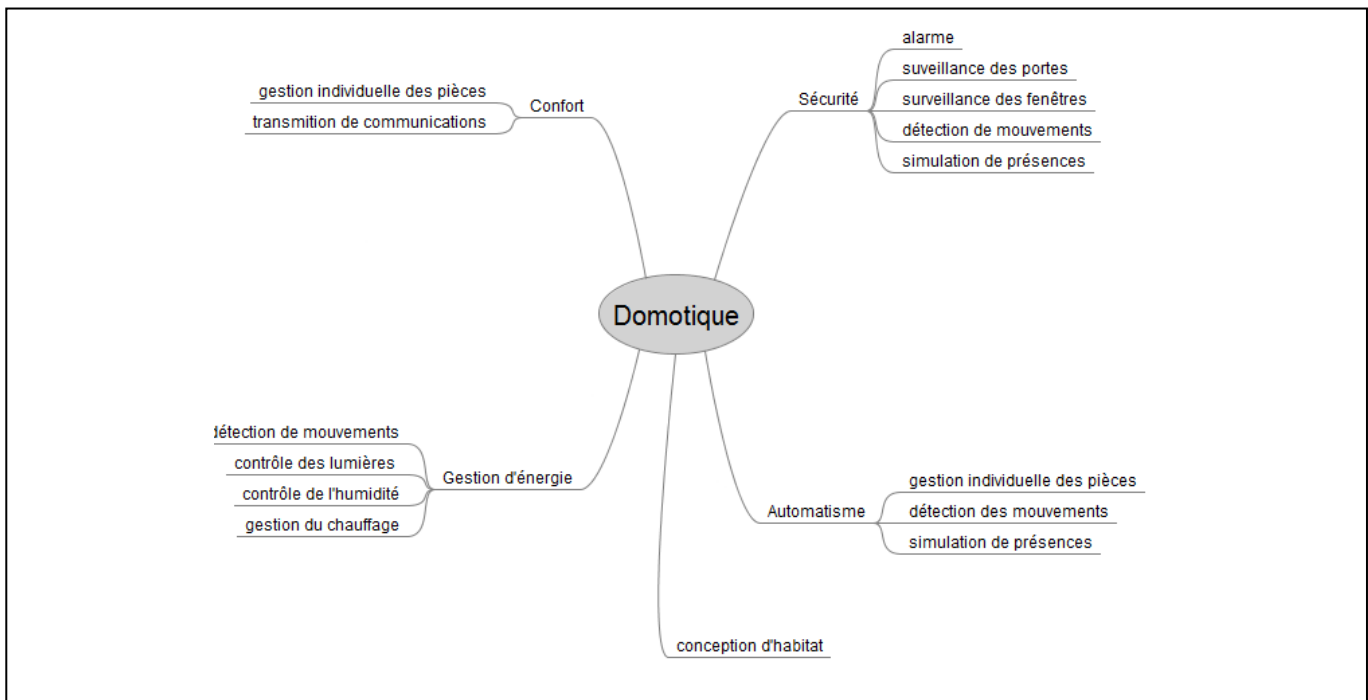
Domotique

Confort
gestion individuelle des pièces
transmition de communications

Sécurité
alarme
surveillance des portes
surveillance des fenêtres
détection de mouvements
simulation de présences

Gestion d'énergie
détection de mouvements
contrôle des lumières
contrôle de l'humidité
gestion du chauffage

Automatisme
gestion individuelle des pièces
détection des mouvements
simulation de présences

conception d'habitat